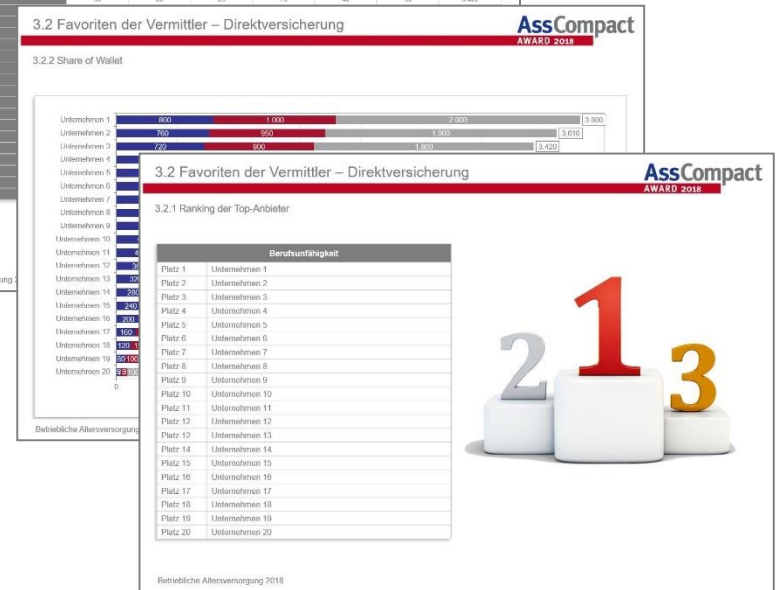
3.2 Favoriten der Vermittler – Direktversicherung

AssCompact AWARD 2018

3.2.2 Share of Wallet

Unternehmen 1 800 1.000 2.000 3.800
Unternehmen 2 760 950 1.900 3.610
Unternehmen 3 720 900 1.800 3.420
Unternehmen 4
Unternehmen 5
Unternehmen 6
Unternehmen 7
Unternehmen 8
Unternehmen 9
Unternehmen 10
Unternehmen 11
Unternehmen 12
Unternehmen 13 320
Unternehmen 14 280
Unternehmen 15 240
Unternehmen 16 200
Unternehmen 17 160
Unternehmen 18 120
Unternehmen 19 80 100
Unternehmen 20 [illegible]

0

Betriebliche Altersversorgung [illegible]

3.2 Favoriten der Vermittler – Direktversicherung

AssCompact AWARD 2018

3.2.1 Ranking der Top-Anbieter

| Berufsunfähigkeit | |
|---|---|
| Platz 1 | Unternehmen 1 |
| Platz 2 | Unternehmen 2 |
| Platz 3 | Unternehmen 3 |
| Platz 4 | Unternehmen 4 |
| Platz 5 | Unternehmen 5 |
| Platz 6 | Unternehmen 6 |
| Platz 7 | Unternehmen 7 |
| Platz 8 | Unternehmen 8 |
| Platz 9 | Unternehmen 9 |
| Platz 10 | Unternehmen 10 |
| Platz 11 | Unternehmen 11 |
| Platz 12 | Unternehmen 12 |
| Platz 12 | Unternehmen 13 |
| Platz 14 | Unternehmen 14 |
| Platz 15 | Unternehmen 15 |
| Platz 16 | Unternehmen 16 |
| Platz 17 | Unternehmen 17 |
| Platz 18 | Unternehmen 18 |
| Platz 19 | Unternehmen 19 |
| Platz 20 | Unternehmen 20 |

2 1 3

Betriebliche Altersversorgung 2018